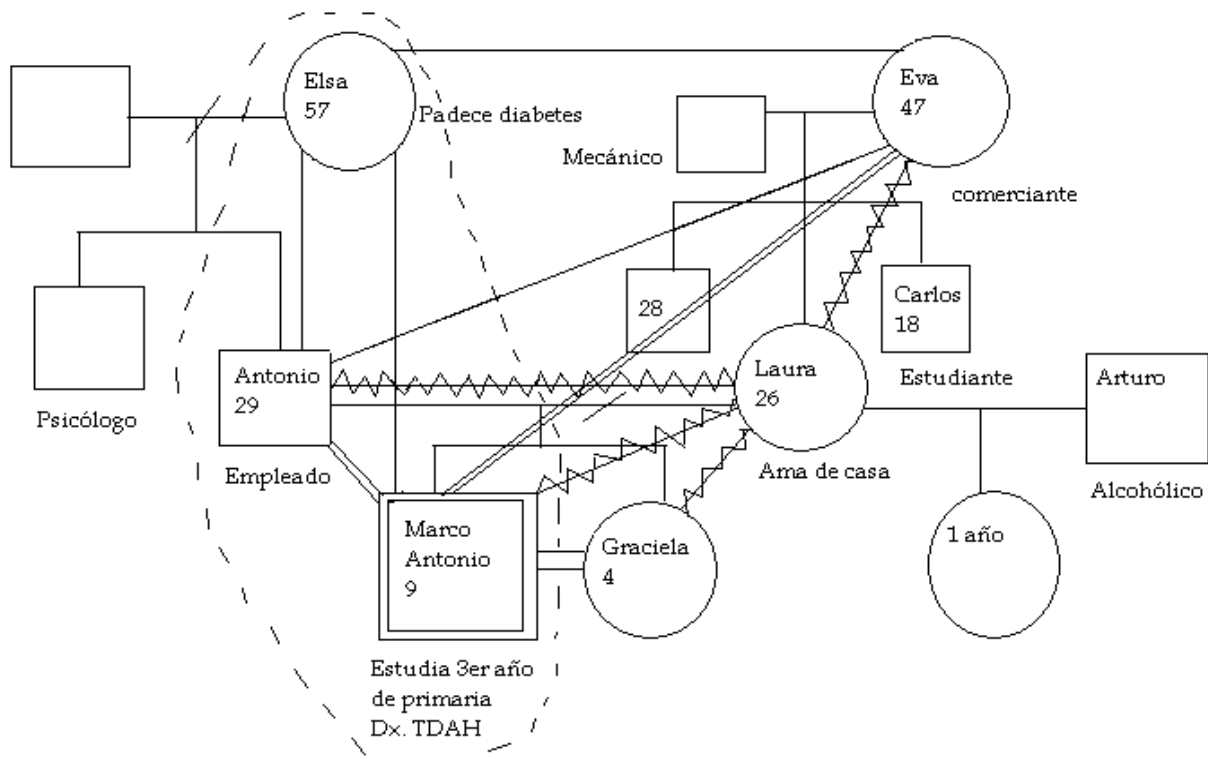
Elsa
57
Padece diabetes

Eva
47

Mecánico

comerciante

28

Carlos
18

Psicólogo

Antonio
29

Empleado

Laura
26

Estudiante

Arturo

Ama de casa

Alcohólico

Marco
Antonio
9

Graciela
4

1 año

Estudia 3er año
de primaria
Dx. TDAH